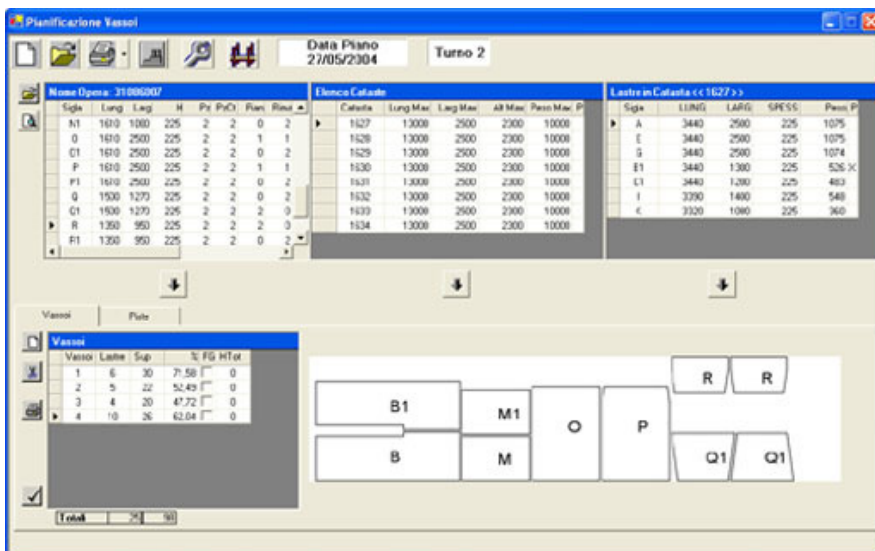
Pianificazione Vassoi

Data Piano
27/05/2004

Turno 2

Nome Opera: 31006007

| Sigla | Lung | Larg | H | Pz | PzCt | Ban | Resi |
|---|---|---|---|---|---|---|---|
| N1 | 1610 | 1080 | 225 | 2 | 2 | 0 | 2 |
| O | 1610 | 2500 | 225 | 2 | 2 | 1 | 1 |
| O1 | 1610 | 2500 | 225 | 2 | 2 | 0 | 2 |
| P | 1610 | 2500 | 225 | 2 | 2 | 1 | 1 |
| P1 | 1610 | 2500 | 225 | 2 | 2 | 0 | 2 |
| Q | 1530 | 1270 | 225 | 2 | 2 | 0 | 2 |
| Q1 | 1530 | 1270 | 225 | 2 | 2 | 2 | 0 |
| R | 1350 | 950 | 225 | 2 | 2 | 2 | 0 |
| R1 | 1350 | 950 | 225 | 2 | 2 | 0 | 2 |

Elenco Cataste

| Catasta | Lung Max | Larg Max | Alt Max | Peso Max | P |
|---|---|---|---|---|---|
| 1627 | 13000 | 2500 | 2300 | 10000 | |
| 1628 | 13000 | 2500 | 2300 | 10000 | |
| 1629 | 13000 | 2500 | 2300 | 10000 | |
| 1630 | 13000 | 2500 | 2300 | 10000 | |
| 1631 | 13000 | 2500 | 2300 | 10000 | |
| 1632 | 13000 | 2500 | 2300 | 10000 | |
| 1633 | 13000 | 2500 | 2300 | 10000 | |
| 1634 | 13000 | 2500 | 2300 | 10000 | |

Lastre in Catasta <<1627>>

| Sigla | LUNG | LARG | SPESS | Peso | P |
|---|---|---|---|---|---|
| A | 3440 | 2500 | 225 | 1075 | |
| E | 3440 | 2500 | 225 | 1075 | |
| G | 3440 | 2500 | 225 | 1074 | |
| E1 | 3440 | 1380 | 225 | 526 | X |
| C1 | 3440 | 1280 | 225 | 483 | |
| I | 3390 | 1400 | 225 | 548 | |
| C | 3320 | 1080 | 225 | 360 | |

Vassoi | Piste

Vassoi

| Vassoi | Lastre | Sup | % | FG | HTot |
|---|---|---|---|---|---|
| 1 | 6 | 30 | 71,58 | | 0 |
| 2 | 5 | 22 | 52,49 | | 0 |
| 3 | 4 | 20 | 47,72 | | 0 |
| 4 | 10 | 26 | 62,04 | | 0 |

Totali | 25 | 98

B1 M1 O P R R B M Q1 Q1